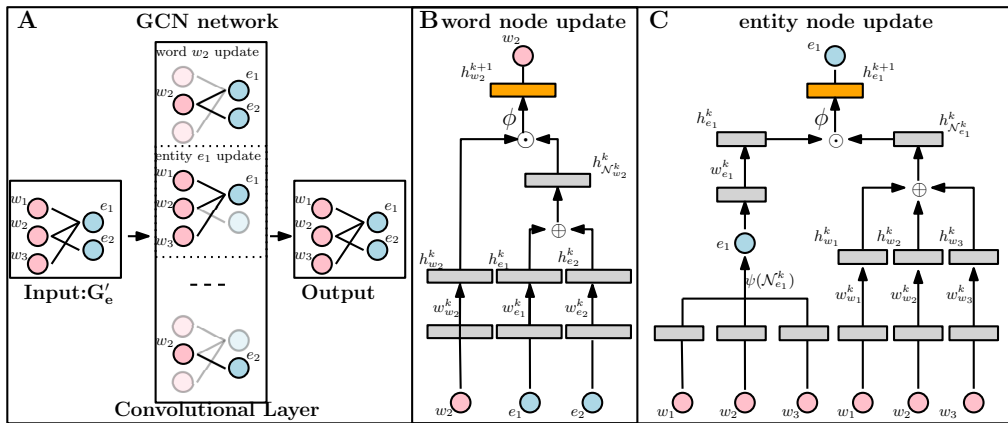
A GCN network

word $w_2$ update

$w_2$ $e_1$ $e_2$

entity $e_1$ update

$w_1$ $w_2$ $w_3$ $e_1$

$w_1$ $w_2$ $w_3$ $e_1$ $e_2$

$w_1$ $w_2$ $w_3$ $e_1$ $e_2$

- - -

$w_2$ $e_2$

Input:$\mathbf{G'_e}$

Output

Convolutional Layer

B word node update

$w_2$

$h_{w_2}^{k+1}$

$\phi$

$\odot$

$h_{\mathcal{N}_{w_2}^k}^k$

$\oplus$

$h_{w_2}^k$ $h_{e_1}^k$ $h_{e_2}^k$

$w_{w_2}^k$ $w_{e_1}^k$ $w_{e_2}^k$

$w_2$ $e_1$ $e_2$

C entity node update

$e_1$

$h_{e_1}^{k+1}$

$h_{e_1}^k$

$\phi$

$\odot$

$h_{\mathcal{N}_{e_1}^k}^k$

$w_{e_1}^k$

$\oplus$

$e_1$

$h_{w_1}^k$ $h_{w_2}^k$ $h_{w_3}^k$

$\psi(\mathcal{N}_{e_1}^k)$

$w_{w_1}^k$ $w_{w_2}^k$ $w_{w_3}^k$

$w_1$ $w_2$ $w_3$ $w_1$ $w_2$ $w_3$